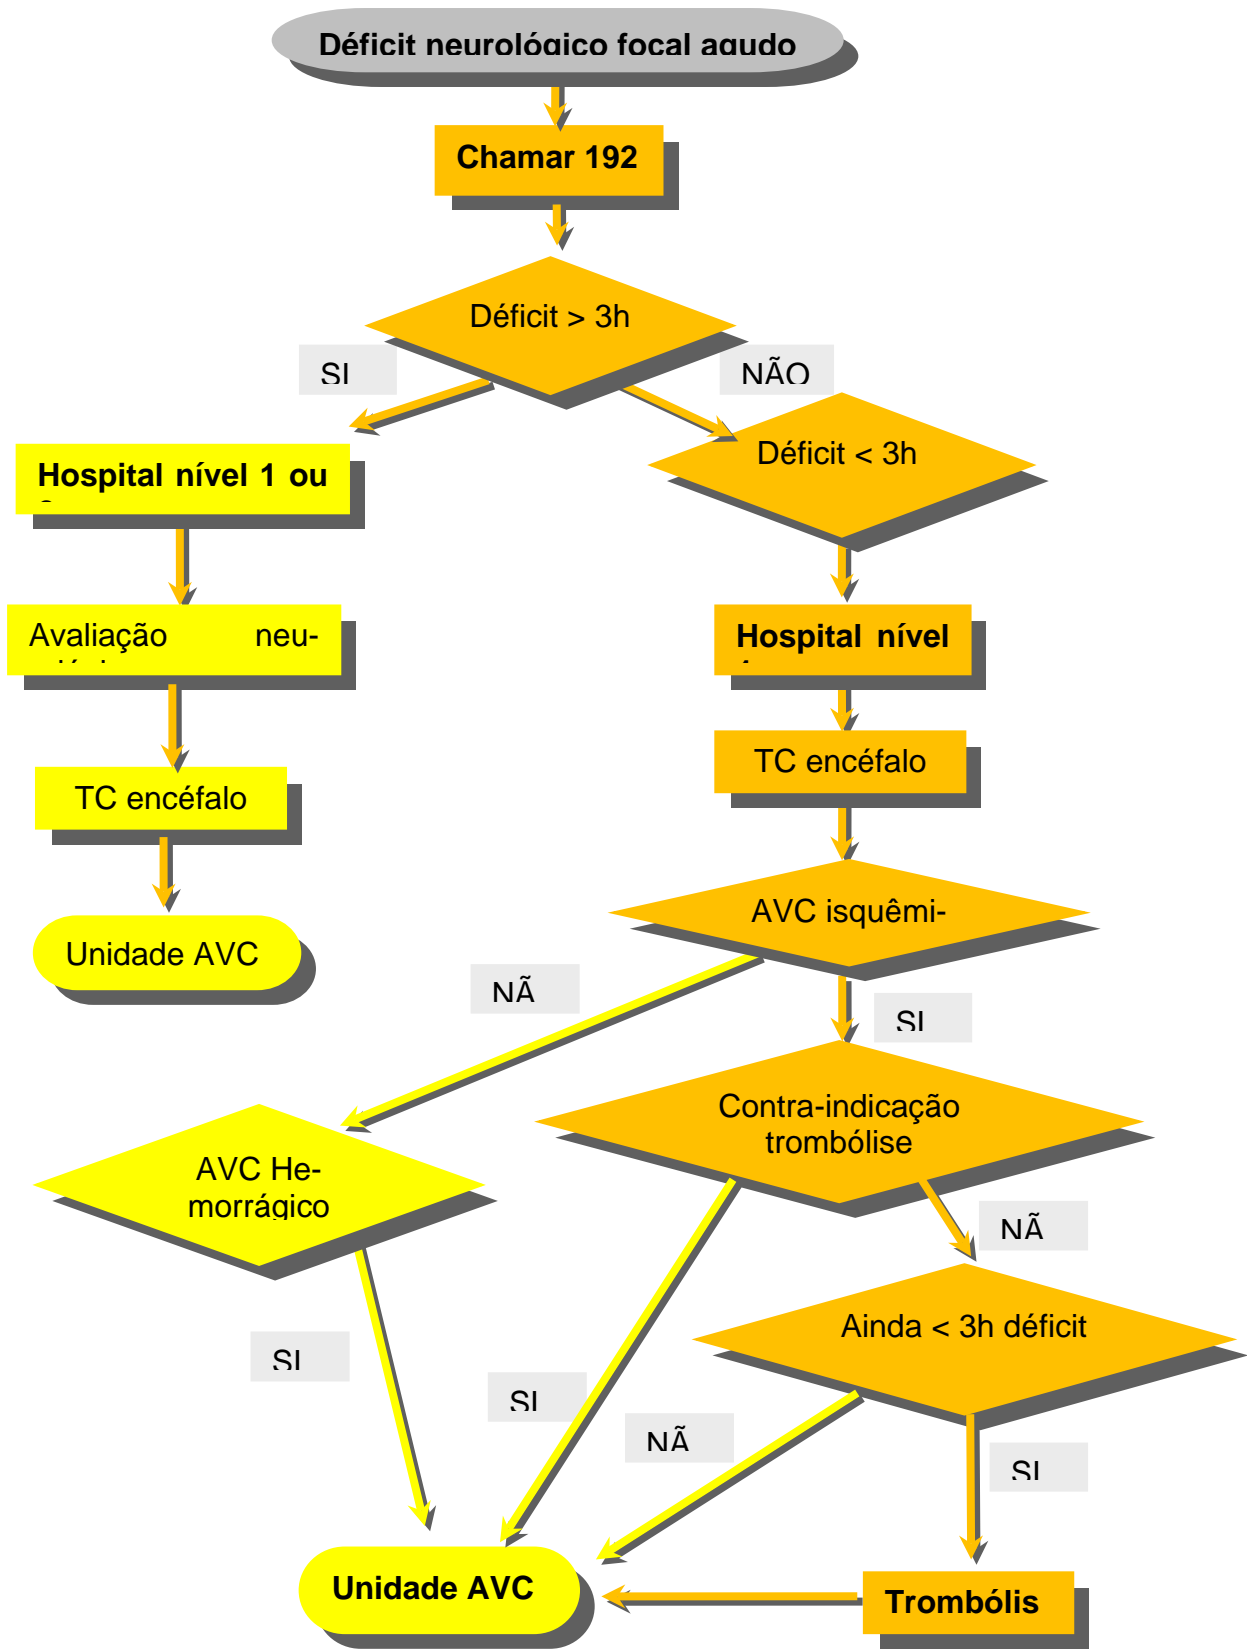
Déficit neurológico focal agudo

Chamar 192

Déficit > 3h

SI

NÃO

Hospital nível 1 ou

Déficit < 3h

Avaliação neu-

Hospital nível

TC encéfalo

TC encéfalo

Unidade AVC

AVC isquêmi-

NÃ

SI

Contra-indicação trombólise

AVC Hemorrágico

NÃ

Ainda < 3h déficit

SI

SI

NÃ

SI

Unidade AVC

Trombólis